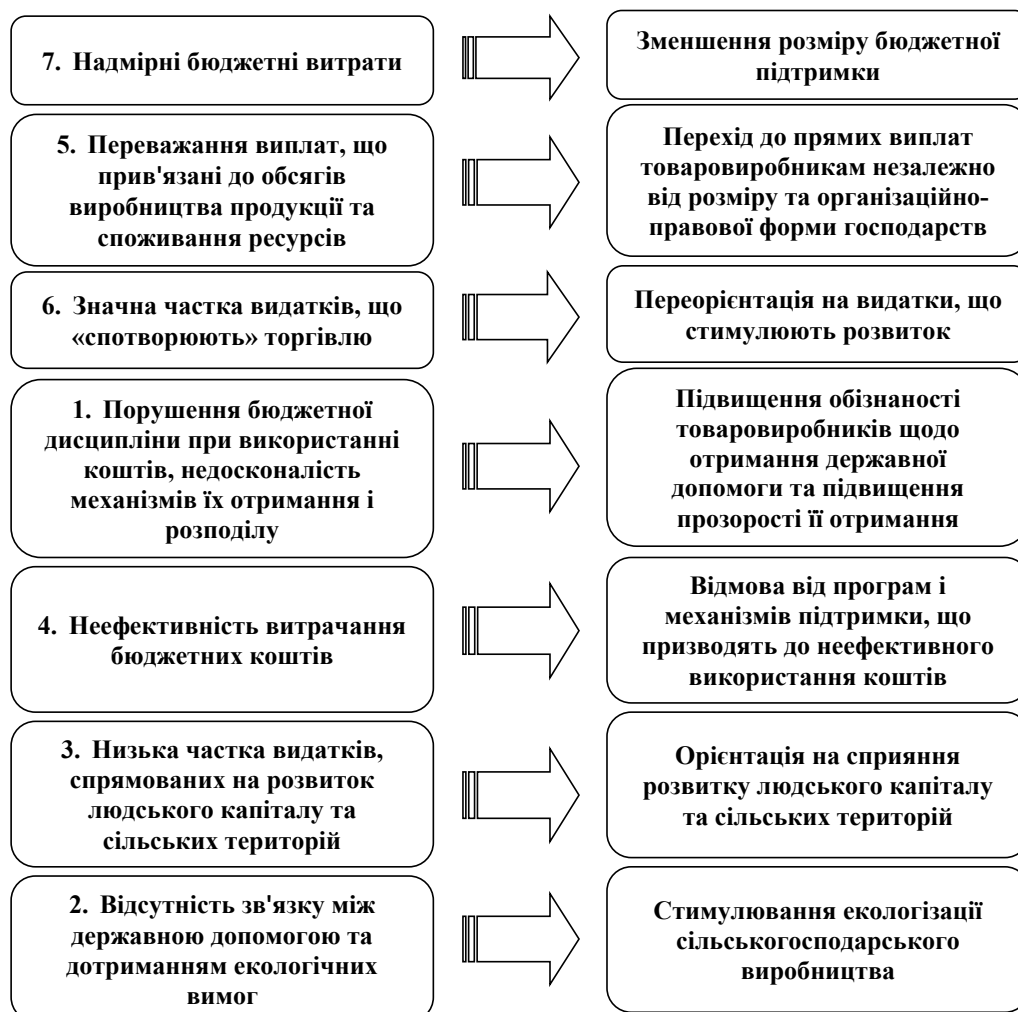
7. Надмірні бюджетні витрати

Зменшення розміру бюджетної підтримки

5. Переважання виплат, що прив'язані до обсягів виробництва продукції та споживання ресурсів

Перехід до прямих виплат товаровиробникам незалежно від розміру та організаційно-правової форми господарств

6. Значна частка видатків, що «спотворюють» торгівлю

Переорієнтація на видатки, що стимулюють розвиток

1. Порушення бюджетної дисципліни при використанні коштів, недосконалість механізмів їх отримання і розподілу

Підвищення обізнаності товаровиробників щодо отримання державної допомоги та підвищення прозорості її отримання

4. Неефективність витрачання бюджетних коштів

Відмова від програм і механізмів підтримки, що призводять до неефективного використання коштів

3. Низька частка видатків, спрямованих на розвиток людського капіталу та сільських територій

Орієнтація на сприяння розвитку людського капіталу та сільських територій

2. Відсутність зв'язку між державною допомогою та дотриманням екологічних вимог

Стимулювання екологізації сільськогосподарського виробництва